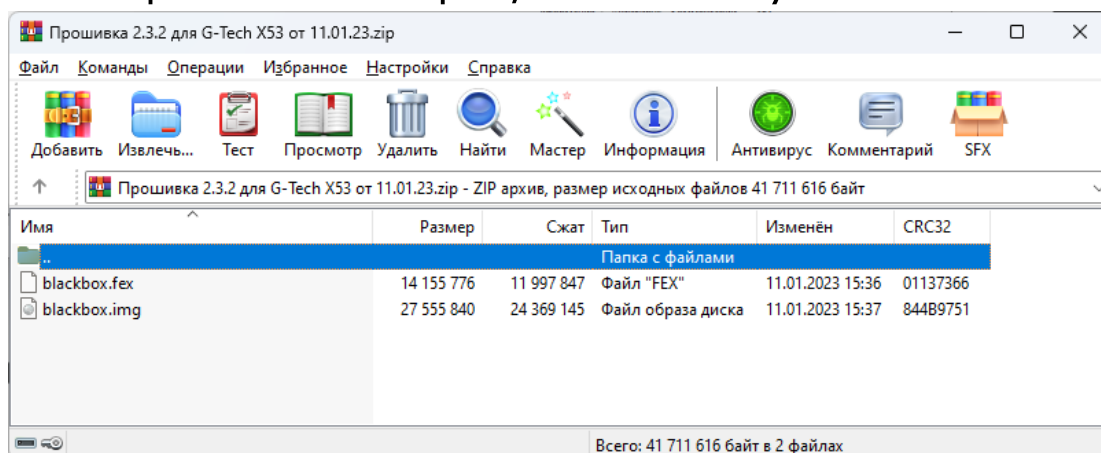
Прошивка 2.3.2 для G-Tech X53 от 11.01.23.zip

Файл Команды Операции Избранное Настройки Справка

Добавить Извлечь... Тест Просмотр Удалить Найти Мастер Информация Антивирус Комментарий SFX

Прошивка 2.3.2 для G-Tech X53 от 11.01.23.zip - ZIP архив, размер исходных файлов 41 711 616 байт

| Имя | Размер | Сжат | Тип | Изменён | CRC32 |
|---|---|---|---|---|---|
| .. | | | Папка с файлами | | |
| blackbox.fex | 14 155 776 | 11 997 847 | Файл "FEX" | 11.01.2023 15:36 | 01137366 |
| blackbox.img | 27 555 840 | 24 369 145 | Файл образа диска | 11.01.2023 15:37 | 844B9751 |

Всего: 41 711 616 байт в 2 файлах